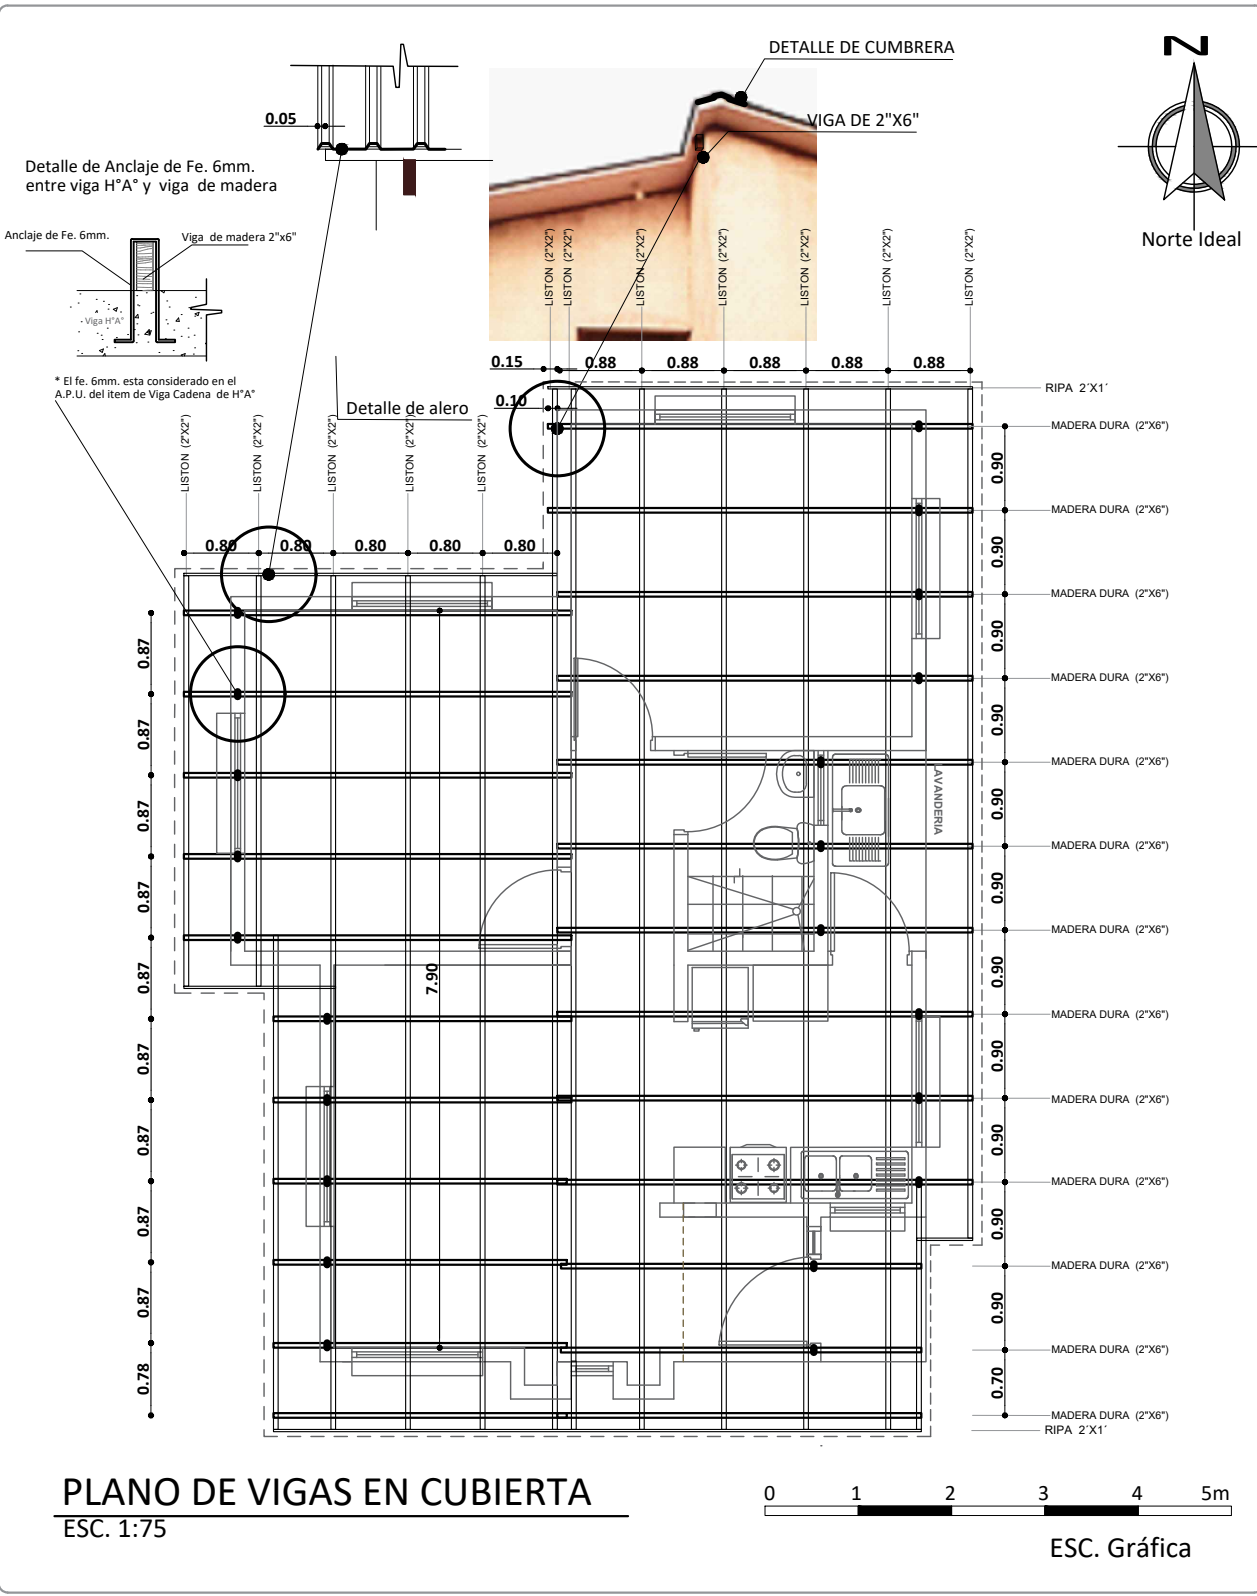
DETALLE DE CUMBRERA

VIGA DE 2"X6"

N

Norte Ideal

0.05

Detalle de Anclaje de Fe. 6mm. entre viga H°A° y viga de madera

Anclaje de Fe. 6mm.

Viga de madera 2"x6"

Viga H°A°

* El fe. 6mm. esta considerado en el A.P.U. del item de Viga Cadena de H°A°

Detalle de alero

LISTON (2"X2") LISTON (2"X2") LISTON (2"X2") LISTON (2"X2") LISTON (2"X2") LISTON (2"X2") LISTON (2"X2")

0.15 0.88 0.88 0.88 0.88 0.88

0.10

RIPA 2´X1´

MADERA DURA (2"X6")

LISTON (2"X2") LISTON (2"X2") LISTON (2"X2") LISTON (2"X2") LISTON (2"X2")

0.80 0.80 0.80 0.80 0.80

0.90 0.90 0.90 0.90 0.90 0.90 0.90 0.90 0.90 0.90 0.90 0.90 0.70

MADERA DURA (2"X6")
MADERA DURA (2"X6")
MADERA DURA (2"X6")
MADERA DURA (2"X6")
MADERA DURA (2"X6")
MADERA DURA (2"X6")
MADERA DURA (2"X6")
MADERA DURA (2"X6")
MADERA DURA (2"X6")
MADERA DURA (2"X6")
MADERA DURA (2"X6")
MADERA DURA (2"X6")
MADERA DURA (2"X6")

LAVANDERIA

0.87 0.87 0.87 0.87 0.87 0.87 0.87 0.87 0.87 0.78

7.90

RIPA 2´X1´

PLANO DE VIGAS EN CUBIERTA
ESC. 1:75

0 1 2 3 4 5m

ESC. Gráfica